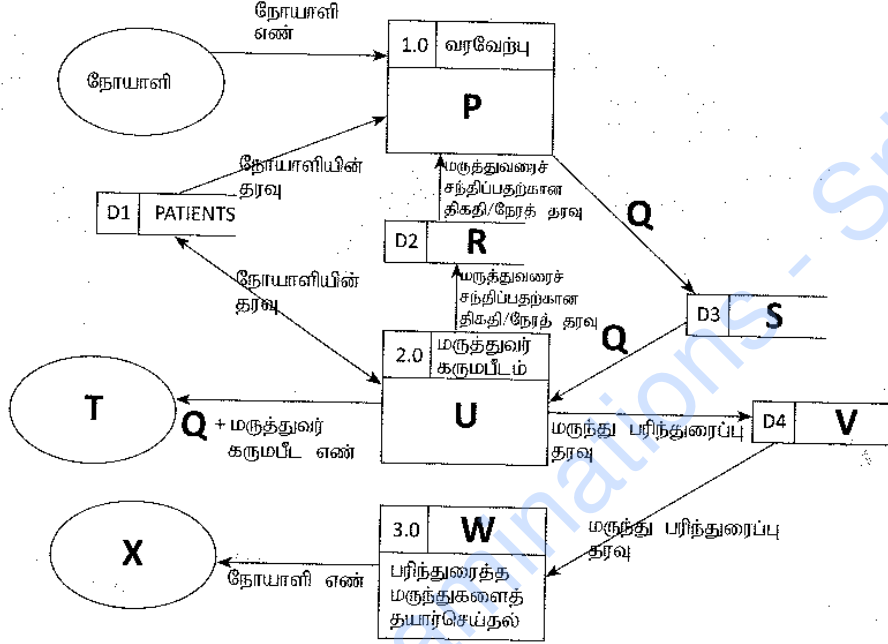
நோயாளி எண்

1.0 வரவேற்பு

P

நோயாளி

நோயாளியின் தரவு

D1 PATIENTS

மருத்துவரைச் சந்திப்பதற்கான திகதி/நேரத் தரவு

Q

D2 R

மருத்துவரைச் சந்திப்பதற்கான திகதி/நேரத் தரவு

நோயாளியின் தரவு

D3 S

Q

2.0 மருத்துவர் கருமபீடம்

T

Q + மருத்துவர் கருமபீட எண்

U

மருந்து பரிந்துரைப்பு தரவு

D4 V

மருந்து பரிந்துரைப்பு தரவு

3.0 W

X

நோயாளி எண்

பரிந்துரைத்த மருந்துகளைத் தயார்செய்தல்